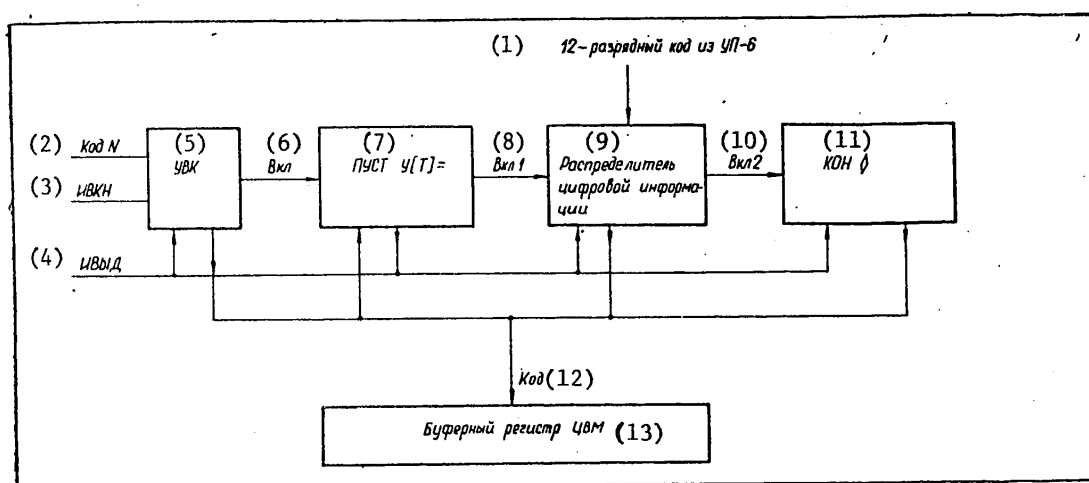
(1) 12-разрядный код из УП-6

(2) Код N

(3) ИВКН

(4) ИВЫД

(5) УВК

(6) Вкл

(7) ПУСТ У[Т]=

(8) Вкл 1

(9) Распределитель цифровой информации

(10) Вкл2

(11) КОН ϕ

Код(12)

Буферный регистр ЦВМ (13)